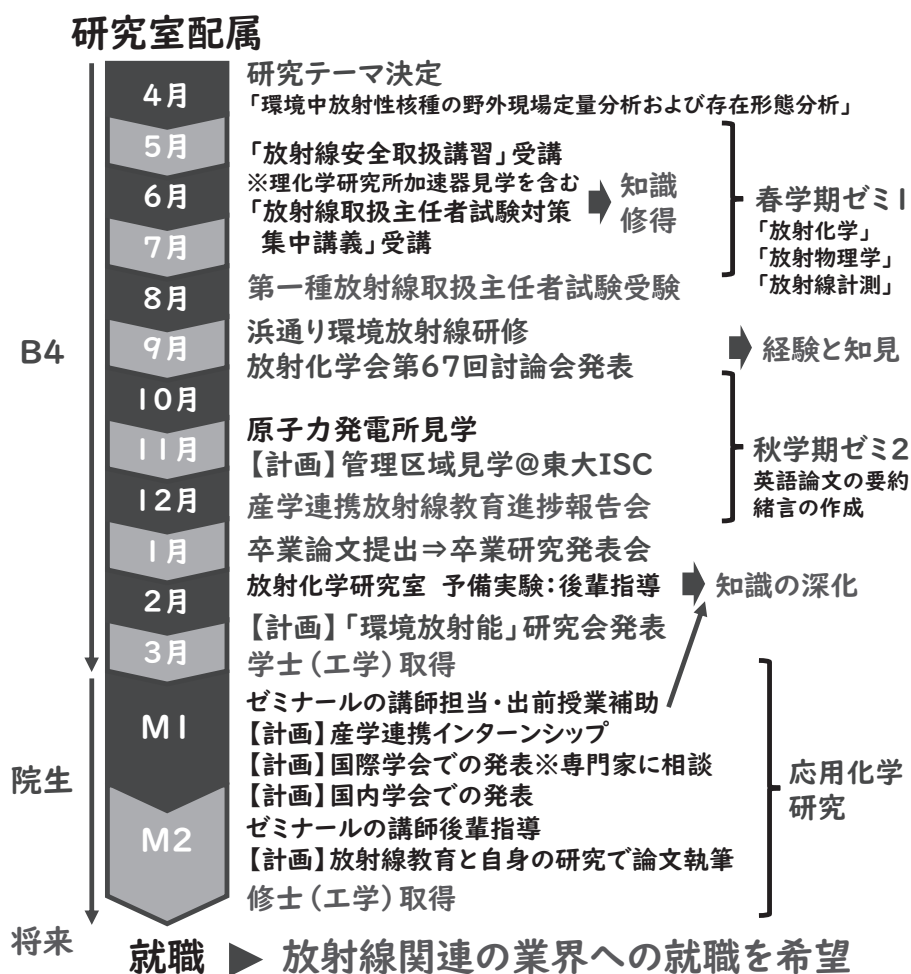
研究室配属

B4

4月
研究テーマ決定
「環境中放射性核種の野外現場定量分析および存在形態分析」

5月
「放射線安全取扱講習」受講
※理化学研究所加速器見学を含む
6月
「放射線取扱主任者試験対策 集中講義」受講
7月
知識修得

春学期ゼミ1
「放射化学」
「放射物理学」
「放射線計測」

8月
第一種放射線取扱主任者試験受験

9月
浜通り環境放射線研修
放射化学会第67回討論会発表
経験と知見

10月
11月
原子力発電所見学
【計画】管理区域見学@東大ISC
12月
産学連携放射線教育進捗報告会

秋学期ゼミ2
英語論文の要約
緒言の作成

1月
卒業論文提出⇒卒業研究発表会
放射化学研究室 予備実験:後輩指導
知識の深化
2月
【計画】「環境放射能」研究会発表
3月
学士(工学)取得

院生

M1
ゼミナールの講師担当・出前授業補助
【計画】産学連携インターンシップ
【計画】国際学会での発表※専門家に相談
【計画】国内学会での発表
M2
ゼミナールの講師後輩指導
【計画】放射線教育と自身の研究で論文執筆
修士(工学)取得

応用化学研究

将来
就職 ▶ 放射線関連の業界への就職を希望